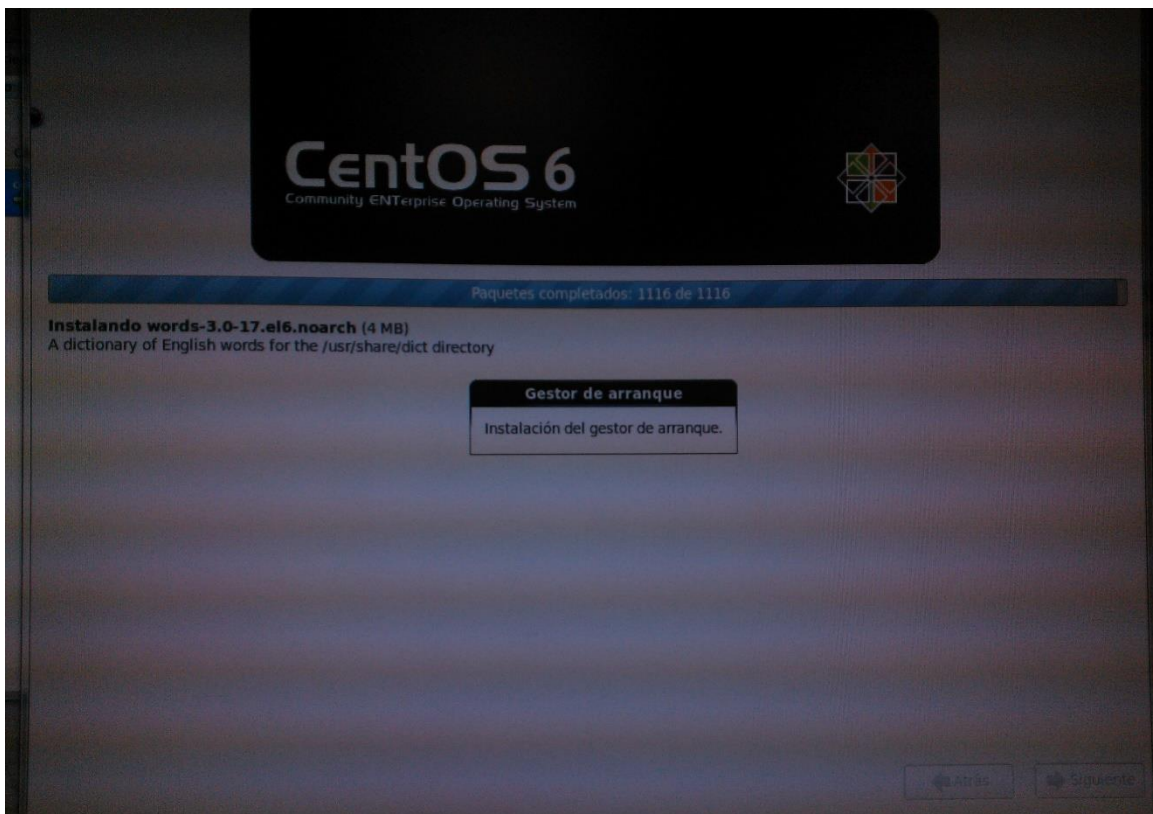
CentOS 6
Community ENTerprise Operating System

Paquetes completados: 1116 de 1116

Instalando words-3.0-17.el6.noarch (4 MB)
A dictionary of English words for the /usr/share/dict directory

Gestor de arranque

Instalación del gestor de arranque.

Atrás

Siguiente